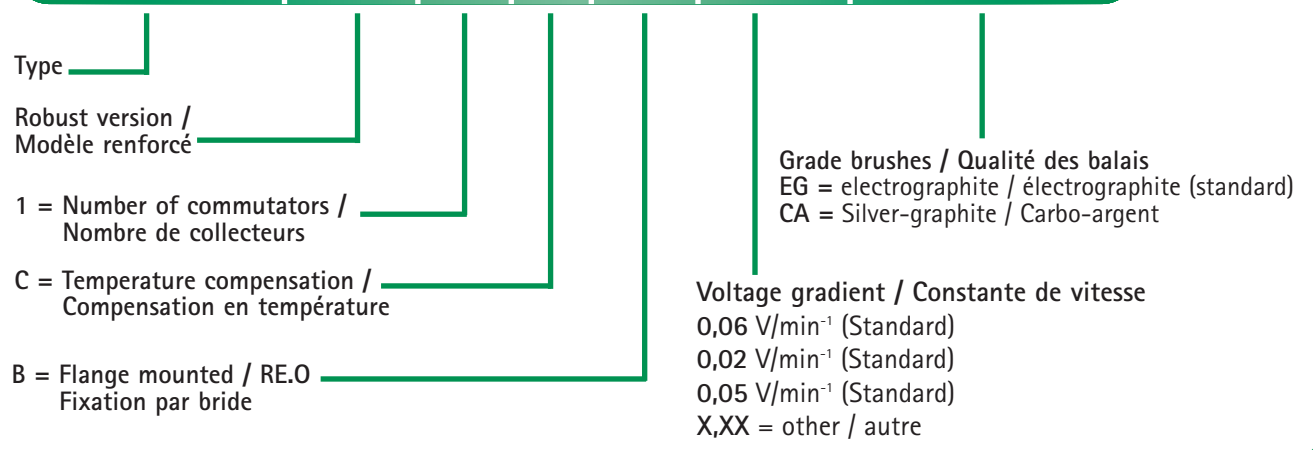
Type

Robust version / Modèle renforcé

1 = Number of commutators / Nombre de collecteurs

C = Temperature compensation / Compensation en température

B = Flange mounted / RE.O Fixation par bride

Grade brushes / Qualité des balais
EG = electrographite / électrographite (standard)
CA = Silver-graphite / Carbo-argent

Voltage gradient / Constante de vitesse
0,06 V/min$^{-1}$ (Standard)
0,02 V/min$^{-1}$ (Standard)
0,05 V/min$^{-1}$ (Standard)
X,XX = other / autre